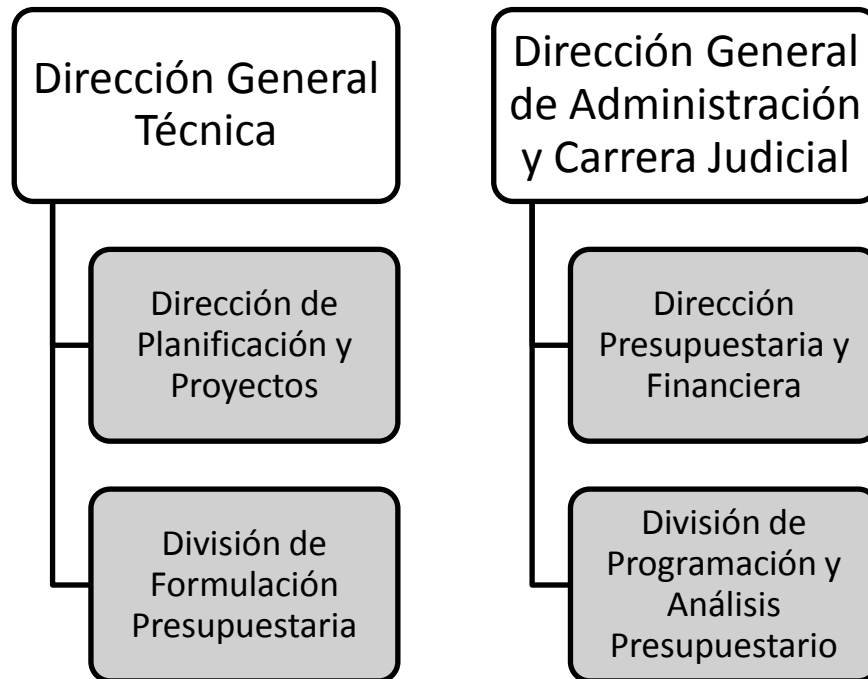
Dirección General Técnica

Dirección de Planificación y Proyectos

División de Formulación Presupuestaria

Dirección General de Administración y Carrera Judicial

Dirección Presupuestaria y Financiera

División de Programación y Análisis Presupuestario